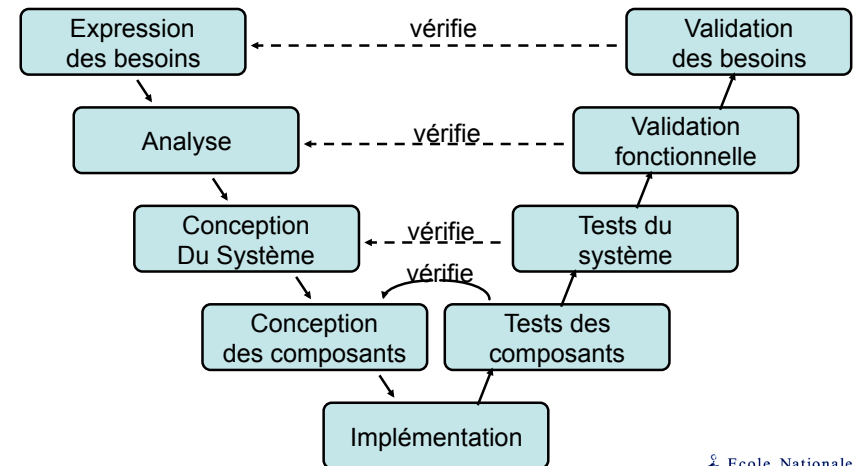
Expression des besoins

vérifie

Validation des besoins

Analyse

vérifie

Validation fonctionnelle

Conception Du Système

vérifie

Tests du système

vérifie

Conception des composants

Tests des composants

Implémentation

Ecole Nationale